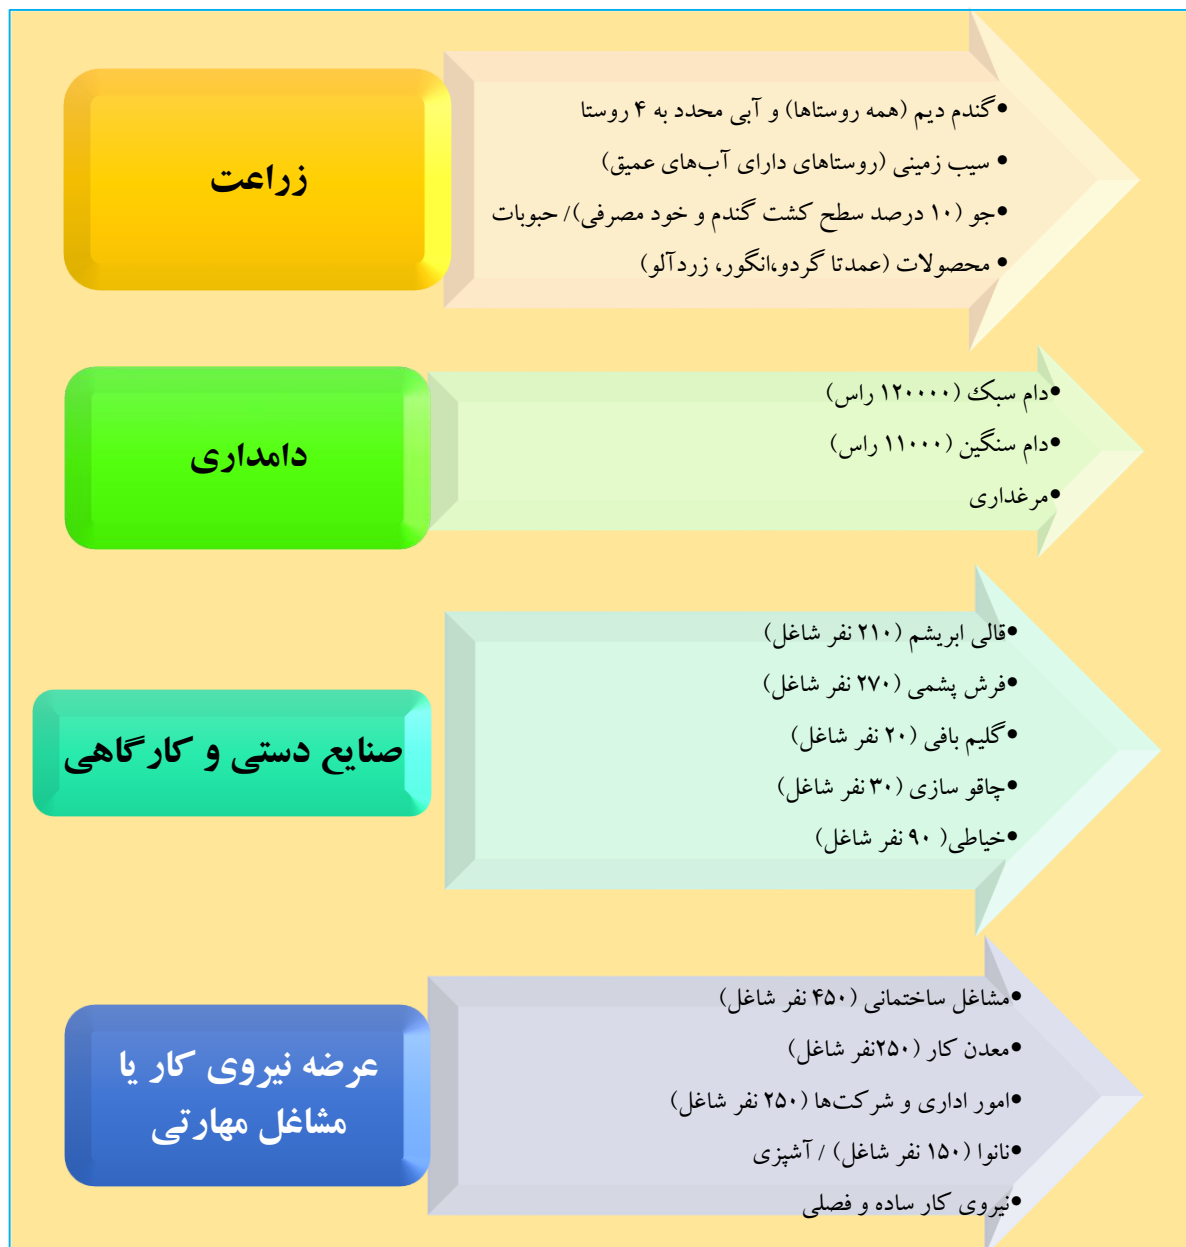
زراعت

•گندم دیم (همه روستاها) و آبی محدد به ۴ روستا
• سیب زمینی (روستاهای دارای آب‌های عمیق)
•جو (۱۰ درصد سطح کشت گندم و خود مصرفی)/ حبوبات
• محصولات (عمدتا گردو،انگور، زردآلو)

دامداری

•دام سبک (۱۲۰۰۰۰ راس)
•دام سنگین (۱۱۰۰۰ راس)
•مرغداری

صنایع دستی و کارگاهی

•قالی ابریشم (۲۱۰ نفر شاغل)
•فرش پشمی (۲۷۰ نفر شاغل)
•گلیم بافی (۲۰ نفر شاغل)
•چاقو سازی (۳۰ نفر شاغل)
•خیاطی( ۹۰ نفر شاغل)

عرضه نیروی کار یا مشاغل مهارتی

•مشاغل ساختمانی (۴۵۰ نفر شاغل)
•معدن کار (۲۵۰نفر شاغل)
•امور اداری و شرکت‌ها (۲۵۰ نفر شاغل)
•نانوا (۱۵۰ نفر شاغل) / آشپزی
•نیروی کار ساده و فصلی